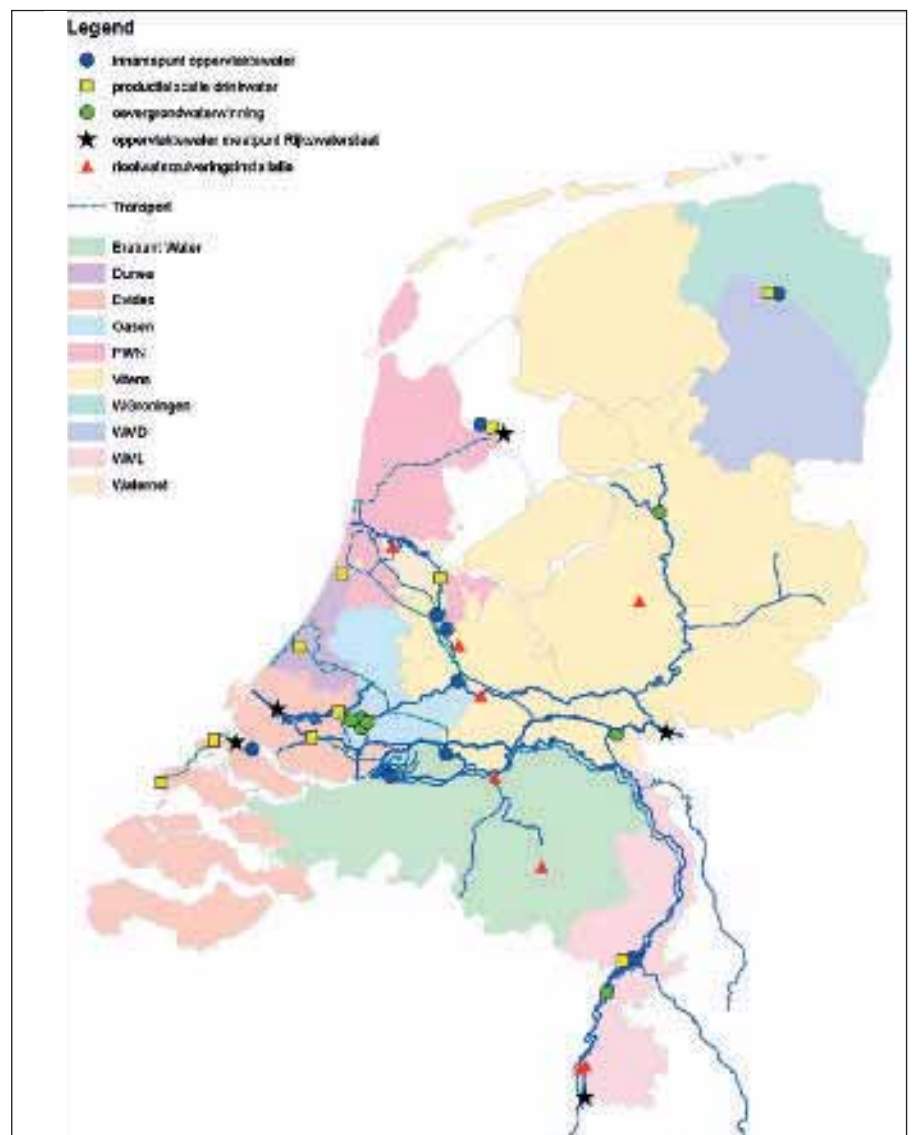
Legend

innamepunt oppervlaktewater

productielocatie drinkwater

oevergrondwaterwinning

oppervlaktewater meetpunt Rijkswaterstaat

rioolwaterzuiveringsinstallatie

Transport

Brabant Water

Dunea

Evides

Oasen

PWN

Vitens

WGroningen

WMD

WML

Waternet